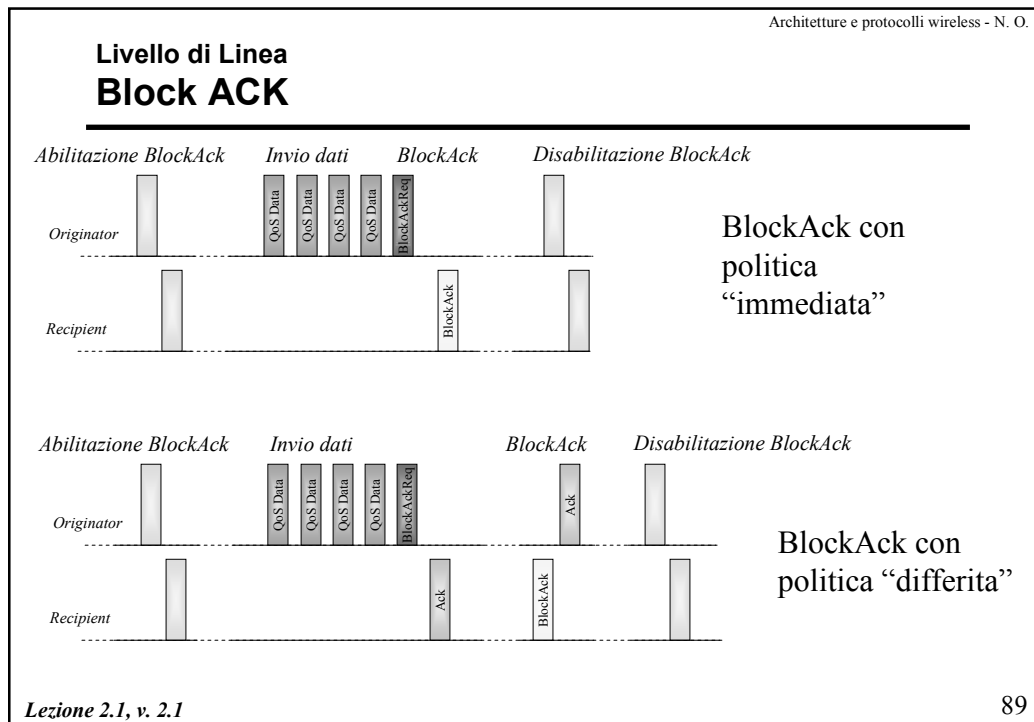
Architetture e protocolli wireless - N. O.

Livello di Linea
Block ACK

Abilitazione BlockAck
Invio dati
BlockAck
Disabilitazione BlockAck

Originator
QoS Data
QoS Data
QoS Data
QoS Data
BlockAckReq

Recipient
BlockAck

BlockAck con politica "immediata"

Abilitazione BlockAck
Invio dati
BlockAck
Disabilitazione BlockAck

Originator
QoS Data
QoS Data
QoS Data
QoS Data
BlockAckReq
Ack

Recipient
Ack
BlockAck

BlockAck con politica "differita"

Lezione 2.1, v. 2.1

89